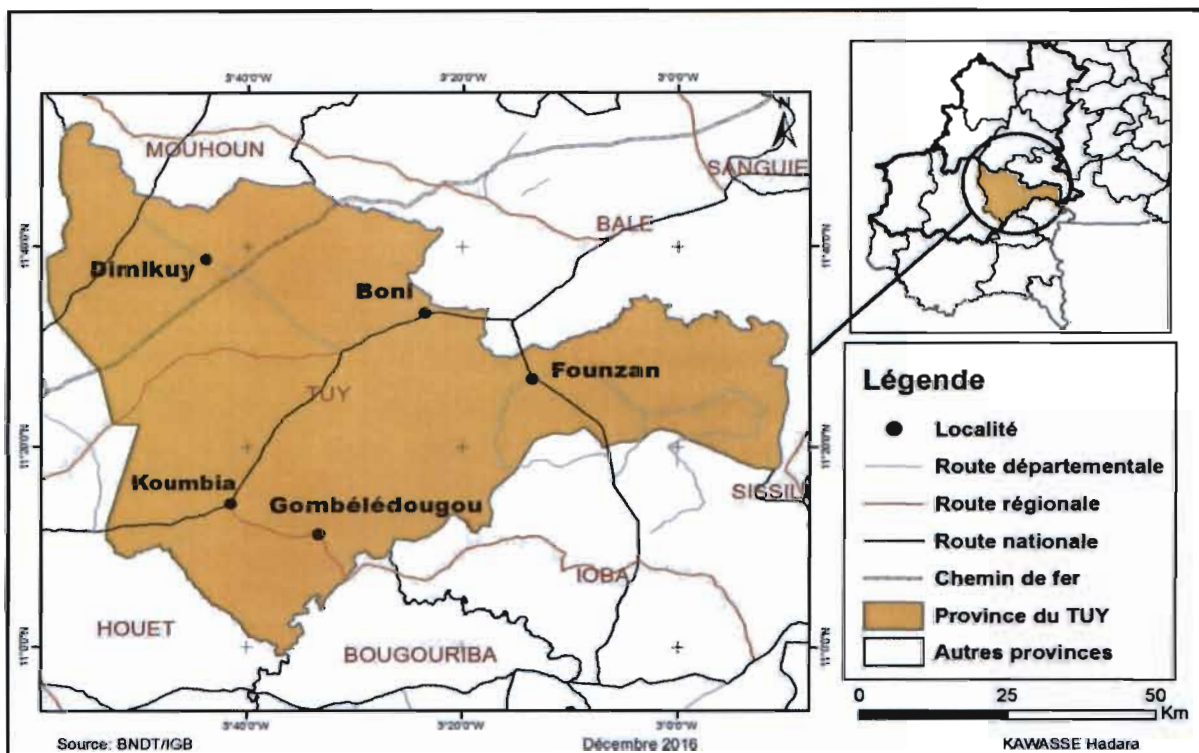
3°40'0"W
3°20'0"W
3°0'0"W

N

MOUHOUN
SANGUIE
BALE
Dirnkuy
Boni
Founzan
TUY
Koumbia
Gombélédougou
SISSILI
IOBA
HOUET
BOUGOURIBA

11°40'0"N
11°20'0"N
11°0'0"N

3°40'0"W
3°20'0"W
3°0'0"W

Légende
Localité
Route départementale
Route régionale
Route nationale
Chemin de fer
Province du TUY
Autres provinces

0 25 50 Km

Source: BNDT/IGB
Décembre 2016
KAWASSE Hadara